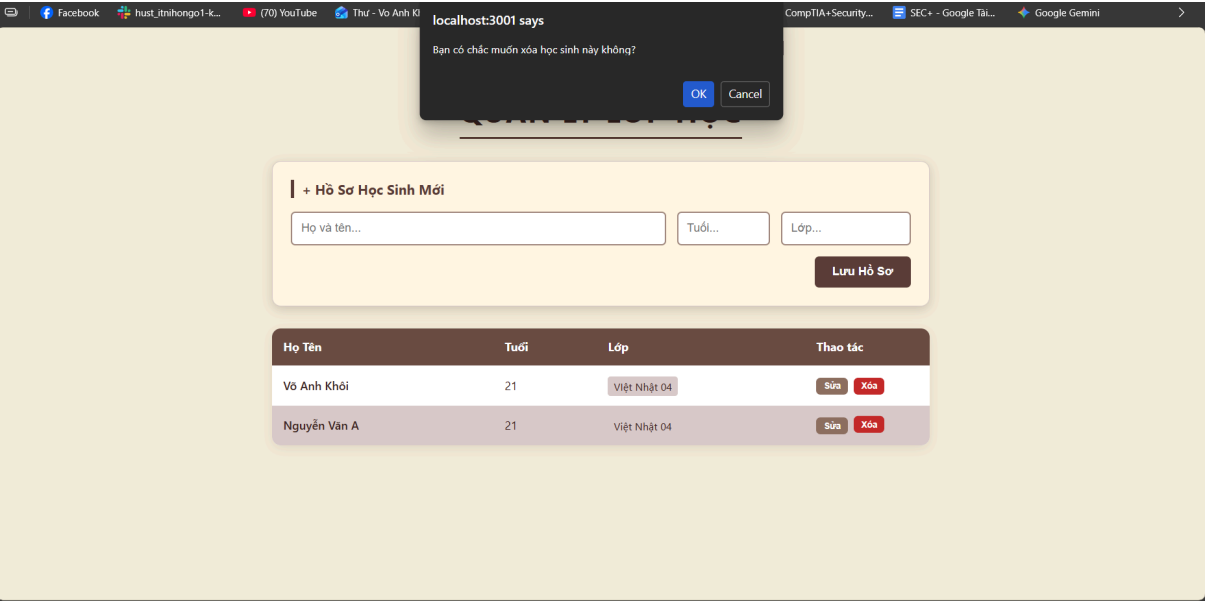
Facebook hust_itnihongo1-k... (70) YouTube Thư - Vo Anh Kl CompTIA+Security... SEC+ - Google Tài... Google Gemini

localhost:3001 says

Bạn có chắc muốn xóa học sinh này không?

OK Cancel

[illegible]

+ Hồ Sơ Học Sinh Mới

Họ và tên...

Tuổi...

Lớp...

Lưu Hồ Sơ

| Họ Tên | Tuổi | Lớp | Thao tác |
|---|---|---|---|
| Võ Anh Khôi | 21 | Việt Nhật 04 | Sửa Xóa |
| Nguyễn Văn A | 21 | Việt Nhật 04 | Sửa Xóa |